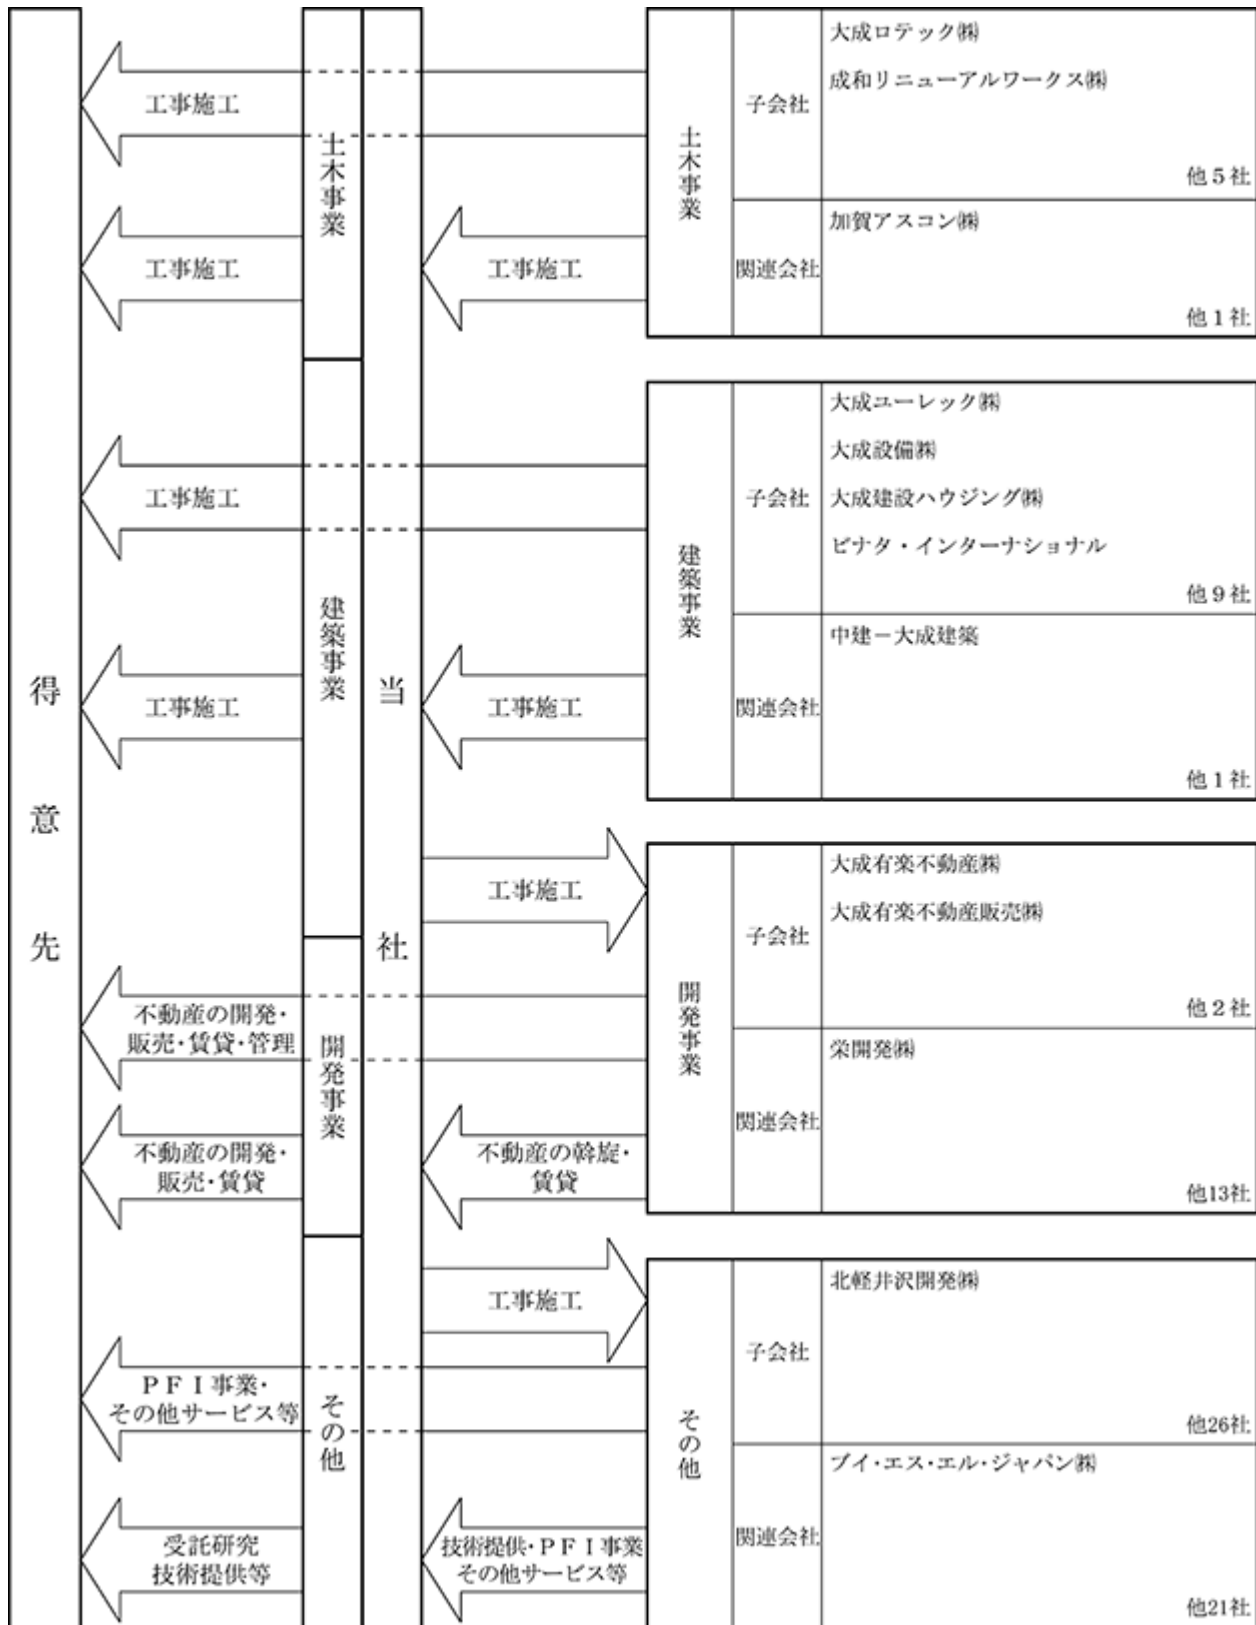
得意先

工事施工
工事施工
工事施工
工事施工
不動産の開発・販売・賃貸・管理
不動産の開発・販売・賃貸
PFI事業・その他サービス等
受託研究技術提供等

土木事業
建築事業
開発事業
その他

当社

工事施工
工事施工
工事施工
不動産の斡旋・賃貸
工事施工
技術提供・PFI事業その他サービス等

土木事業
子会社
大成ロテック㈱
成和リニューアルワークス㈱
他5社
関連会社
加賀アスコン㈱
他1社

建築事業
子会社
大成ユーレック㈱
大成設備㈱
大成建設ハウジング㈱
ピナタ・インターナショナル
他9社
関連会社
中建ー大成建築
他1社

開発事業
子会社
大成有楽不動産㈱
大成有楽不動産販売㈱
他2社
関連会社
栄開発㈱
他13社

その他
子会社
北軽井沢開発㈱
他26社
関連会社
ブイ・エス・エル・ジャパン㈱
他21社